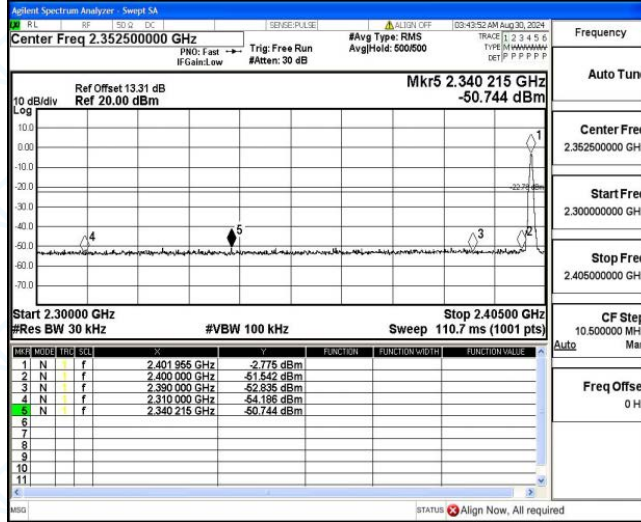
Agilent Spectrum Analyzer - Swept SA
RL RF 50Ω DC SENSE:PULSE ALIGN OFF 03:43:52 AM Aug 30, 2024
Center Freq 2.352500000 GHz
PNO: Fast IFGain:Low
Trig: Free Run #Atten: 30 dB
#Avg Type: RMS Avg|Hold: 500/500
TRACE 1 2 3 4 5 6 TYPE M WWWWWW DET P P P P P P
Frequency

Ref Offset 13.31 dB
10 dB/div Ref 20.00 dBm
Log
Mkr5 2.340 215 GHz
-50.744 dBm

10.0
0.00
-10.0
-20.0
-30.0
-40.0
-50.0
-60.0
-70.0
-22.75 dBm
1
2
3
4
5

Start 2.30000 GHz
#Res BW 30 kHz
#VBW 100 kHz
Stop 2.40500 GHz
Sweep 110.7 ms (1001 pts)

| MKR | MODE | TRC | SCL | X | Y | FUNCTION | FUNCTION WIDTH | FUNCTION VALUE |
|---|---|---|---|---|---|---|---|---|
| 1 | N | 1 | f | 2.401 955 GHz | -2.775 dBm | | | |
| 2 | N | 1 | f | 2.400 000 GHz | -51.542 dBm | | | |
| 3 | N | 1 | f | 2.390 000 GHz | -52.835 dBm | | | |
| 4 | N | 1 | f | 2.310 000 GHz | -54.186 dBm | | | |
| 5 | N | 1 | f | 2.340 215 GHz | -50.744 dBm | | | |
| 6 | | | | | | | | |
| 7 | | | | | | | | |
| 8 | | | | | | | | |
| 9 | | | | | | | | |
| 10 | | | | | | | | |
| 11 | | | | | | | | |

Auto Tun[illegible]

Center Fre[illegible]
2.352500000 GH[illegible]

Start Fre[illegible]
2.300000000 GH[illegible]

Stop Fre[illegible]
2.405000000 GH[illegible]

CF Ste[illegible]
10.500000 MH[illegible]
Auto Ma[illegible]

Freq Offse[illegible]
0 H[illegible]

MSG
STATUS Align Now, All required